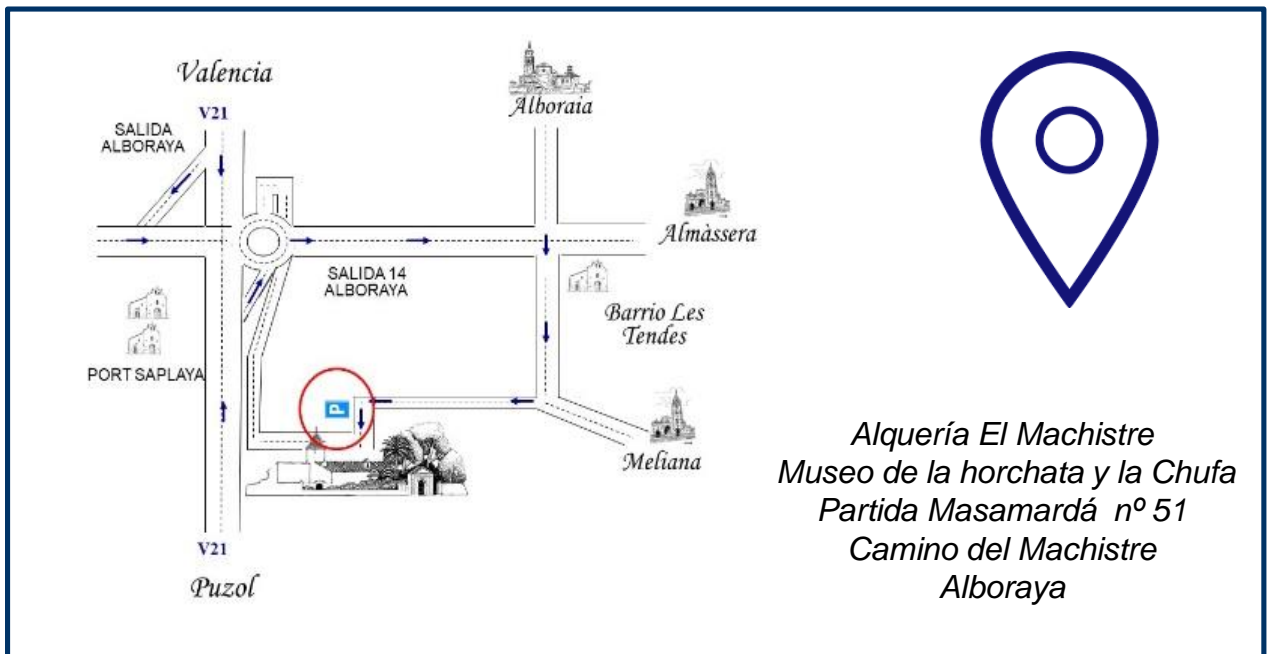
Valencia

V21

SALIDA ALBORAYA

Alboraia

Almàssera

SALIDA 14 ALBORAYA

Barrio Les Tendes

PORT SAPLAYA

P

Meliana

V21

Puzol

Alquería El Machistre
Museo de la horchata y la Chufa
Partida Masamardá nº 51
Camino del Machistre
Alboraya